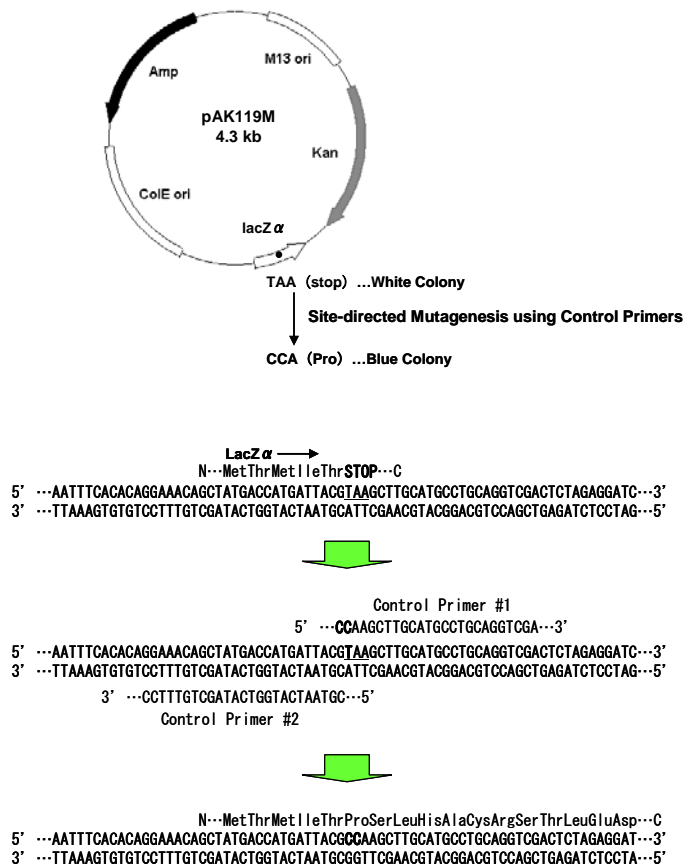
Amp

M13 ori

pAK119M
4.3 kb

Kan

ColE ori

lacZ $\alpha$

TAA (stop) …White Colony

Site-directed Mutagenesis using Control Primers

CCA (Pro) …Blue Colony

LacZ $\alpha$
N…MetThrMetIleThrSTOP…C
5' …AATTTCACACAGGAAACAGCTATGACCATGATTACGTAAGCTTGCATGCCTGCAGGTCGACTCTAGAGGATC…3'
3' …TTAAAGTGTGTCCTTTGTCGATACTGGTACTAATGCATTCGAACGTACGGACGTCCAGCTGAGATCTCCTAG…5'

Control Primer #1
5' …CCAAGCTTGCATGCCTGCAGGTCGA…3'
5' …AATTTCACACAGGAAACAGCTATGACCATGATTACGTAAGCTTGCATGCCTGCAGGTCGACTCTAGAGGATC…3'
3' …TTAAAGTGTGTCCTTTGTCGATACTGGTACTAATGCATTCGAACGTACGGACGTCCAGCTGAGATCTCCTAG…5'
3' …CCTTTGTCGATACTGGTACTAATGC…5'
Control Primer #2

N…MetThrMetIleThrProSerLeuHisAlaCysArgSerThrLeuGluAsp…C
5' …AATTTCACACAGGAAACAGCTATGACCATGATTACGCCAAGCTTGCATGCCTGCAGGTCGACTCTAGAGGAT…3'
3' …TTAAAGTGTGTCCTTTGTCGATACTGGTACTAATGCGGTTCGAACGTACGGACGTCCAGCTGAGATCTCCTA…5'